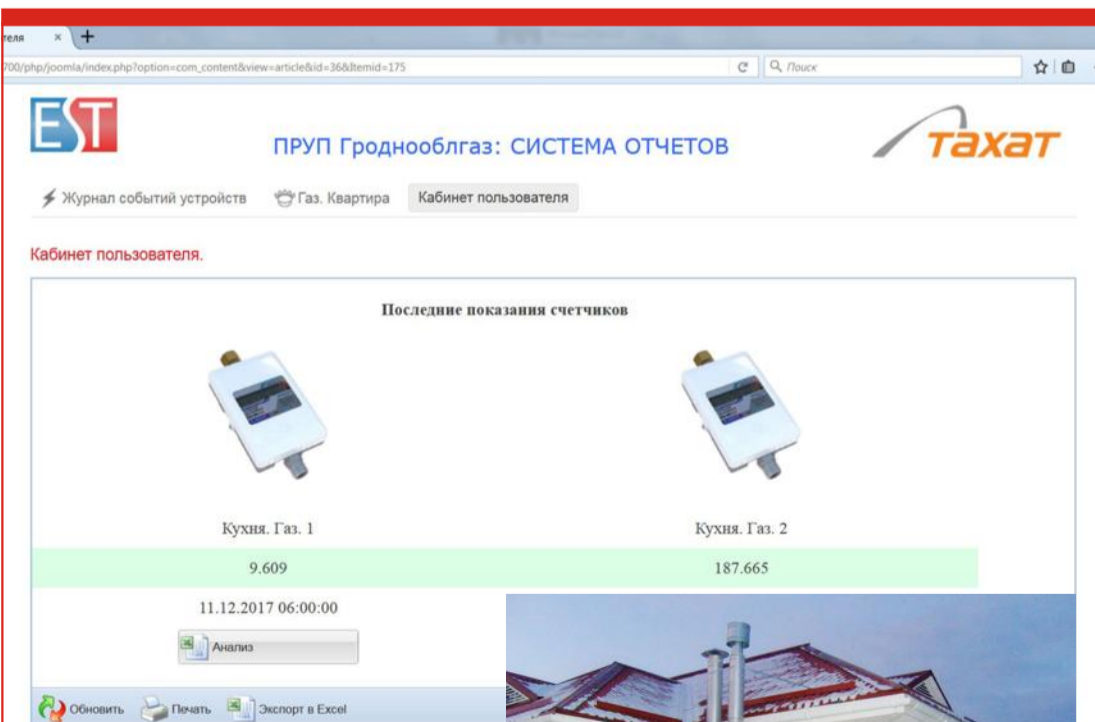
теля × +

700/php/joomla/index.php?option=com_content&view=article&id=36&Itemid=175

Поиск

EST

ПРУП Гроднооблгаз: СИСТЕМА ОТЧЕТОВ

ТАХАТ

Журнал событий устройств Газ. Квартира Кабинет пользователя

Кабинет пользователя.

Последние показания счетчиков

Кухня. Газ. 1

Кухня. Газ. 2

9.609

187.665

11.12.2017 06:00:00

Анализ

Обновить Печать Экспорт в Excel